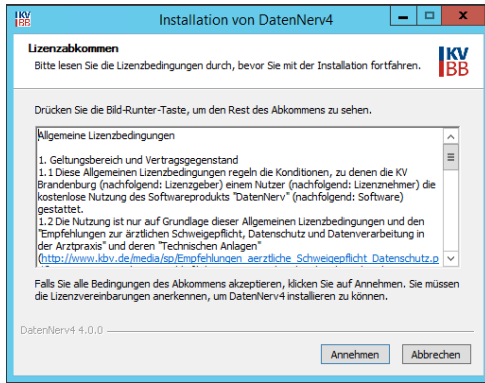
KV BB Installation von DatenNerv4

Lizenzabkommen

Bitte lesen Sie die Lizenzbedingungen durch, bevor Sie mit der Installation fortfahren.

KV BB

Drücken Sie die Bild-Runter-Taste, um den Rest des Abkommens zu sehen.

Allgemeine Lizenzbedingungen

1. Geltungsbereich und Vertragsgegenstand
1.1 Diese Allgemeinen Lizenzbedingungen regeln die Konditionen, zu denen die KV Brandenburg (nachfolgend: Lizenzgeber) einem Nutzer (nachfolgend: Lizenznehmer) die kostenlose Nutzung des Softwareprodukts "DatenNerv" (nachfolgend: Software) gestattet.
1.2 Die Nutzung ist nur auf Grundlage dieser Allgemeinen Lizenzbedingungen und den "Empfehlungen zur ärztlichen Schweigepflicht, Datenschutz und Datenverarbeitung in der Arztpraxis" und deren "Technischen Anlagen"
(http://www.kbv.de/media/sp/Empfehlungen_aerztliche_Schweigepflicht_Datenschutz.p

Falls Sie alle Bedingungen des Abkommens akzeptieren, klicken Sie auf Annehmen. Sie müssen die Lizenzvereinbarungen anerkennen, um DatenNerv4 installieren zu können.

DatenNerv4 4.0.0

Annehmen Abbrechen